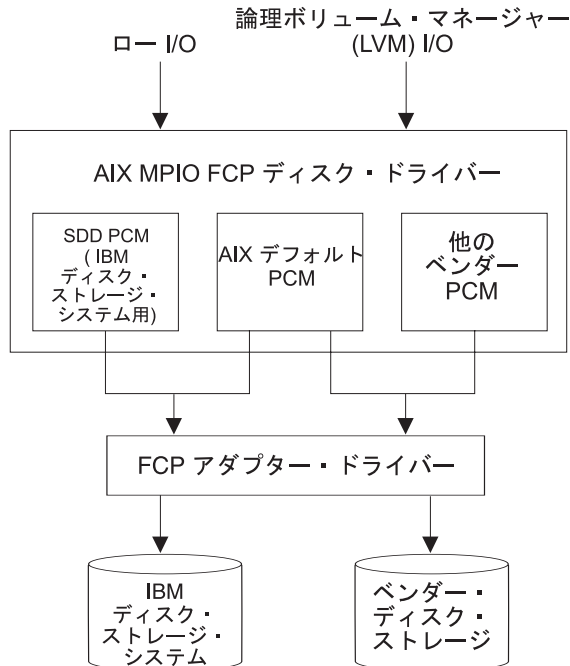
論理ボリューム・マネージャー (LVM) I/O

ロー I/O

AIX MPIO FCP ディスク・ドライバー

SDD PCM ( IBM ディスク・ストレージ・システム用)

AIX デフォルト PCM

他の ベンダー PCM

FCP アダプター・ドライバー

IBM ディスク・ストレージ・システム

ベンダー・ディスク・ストレージ